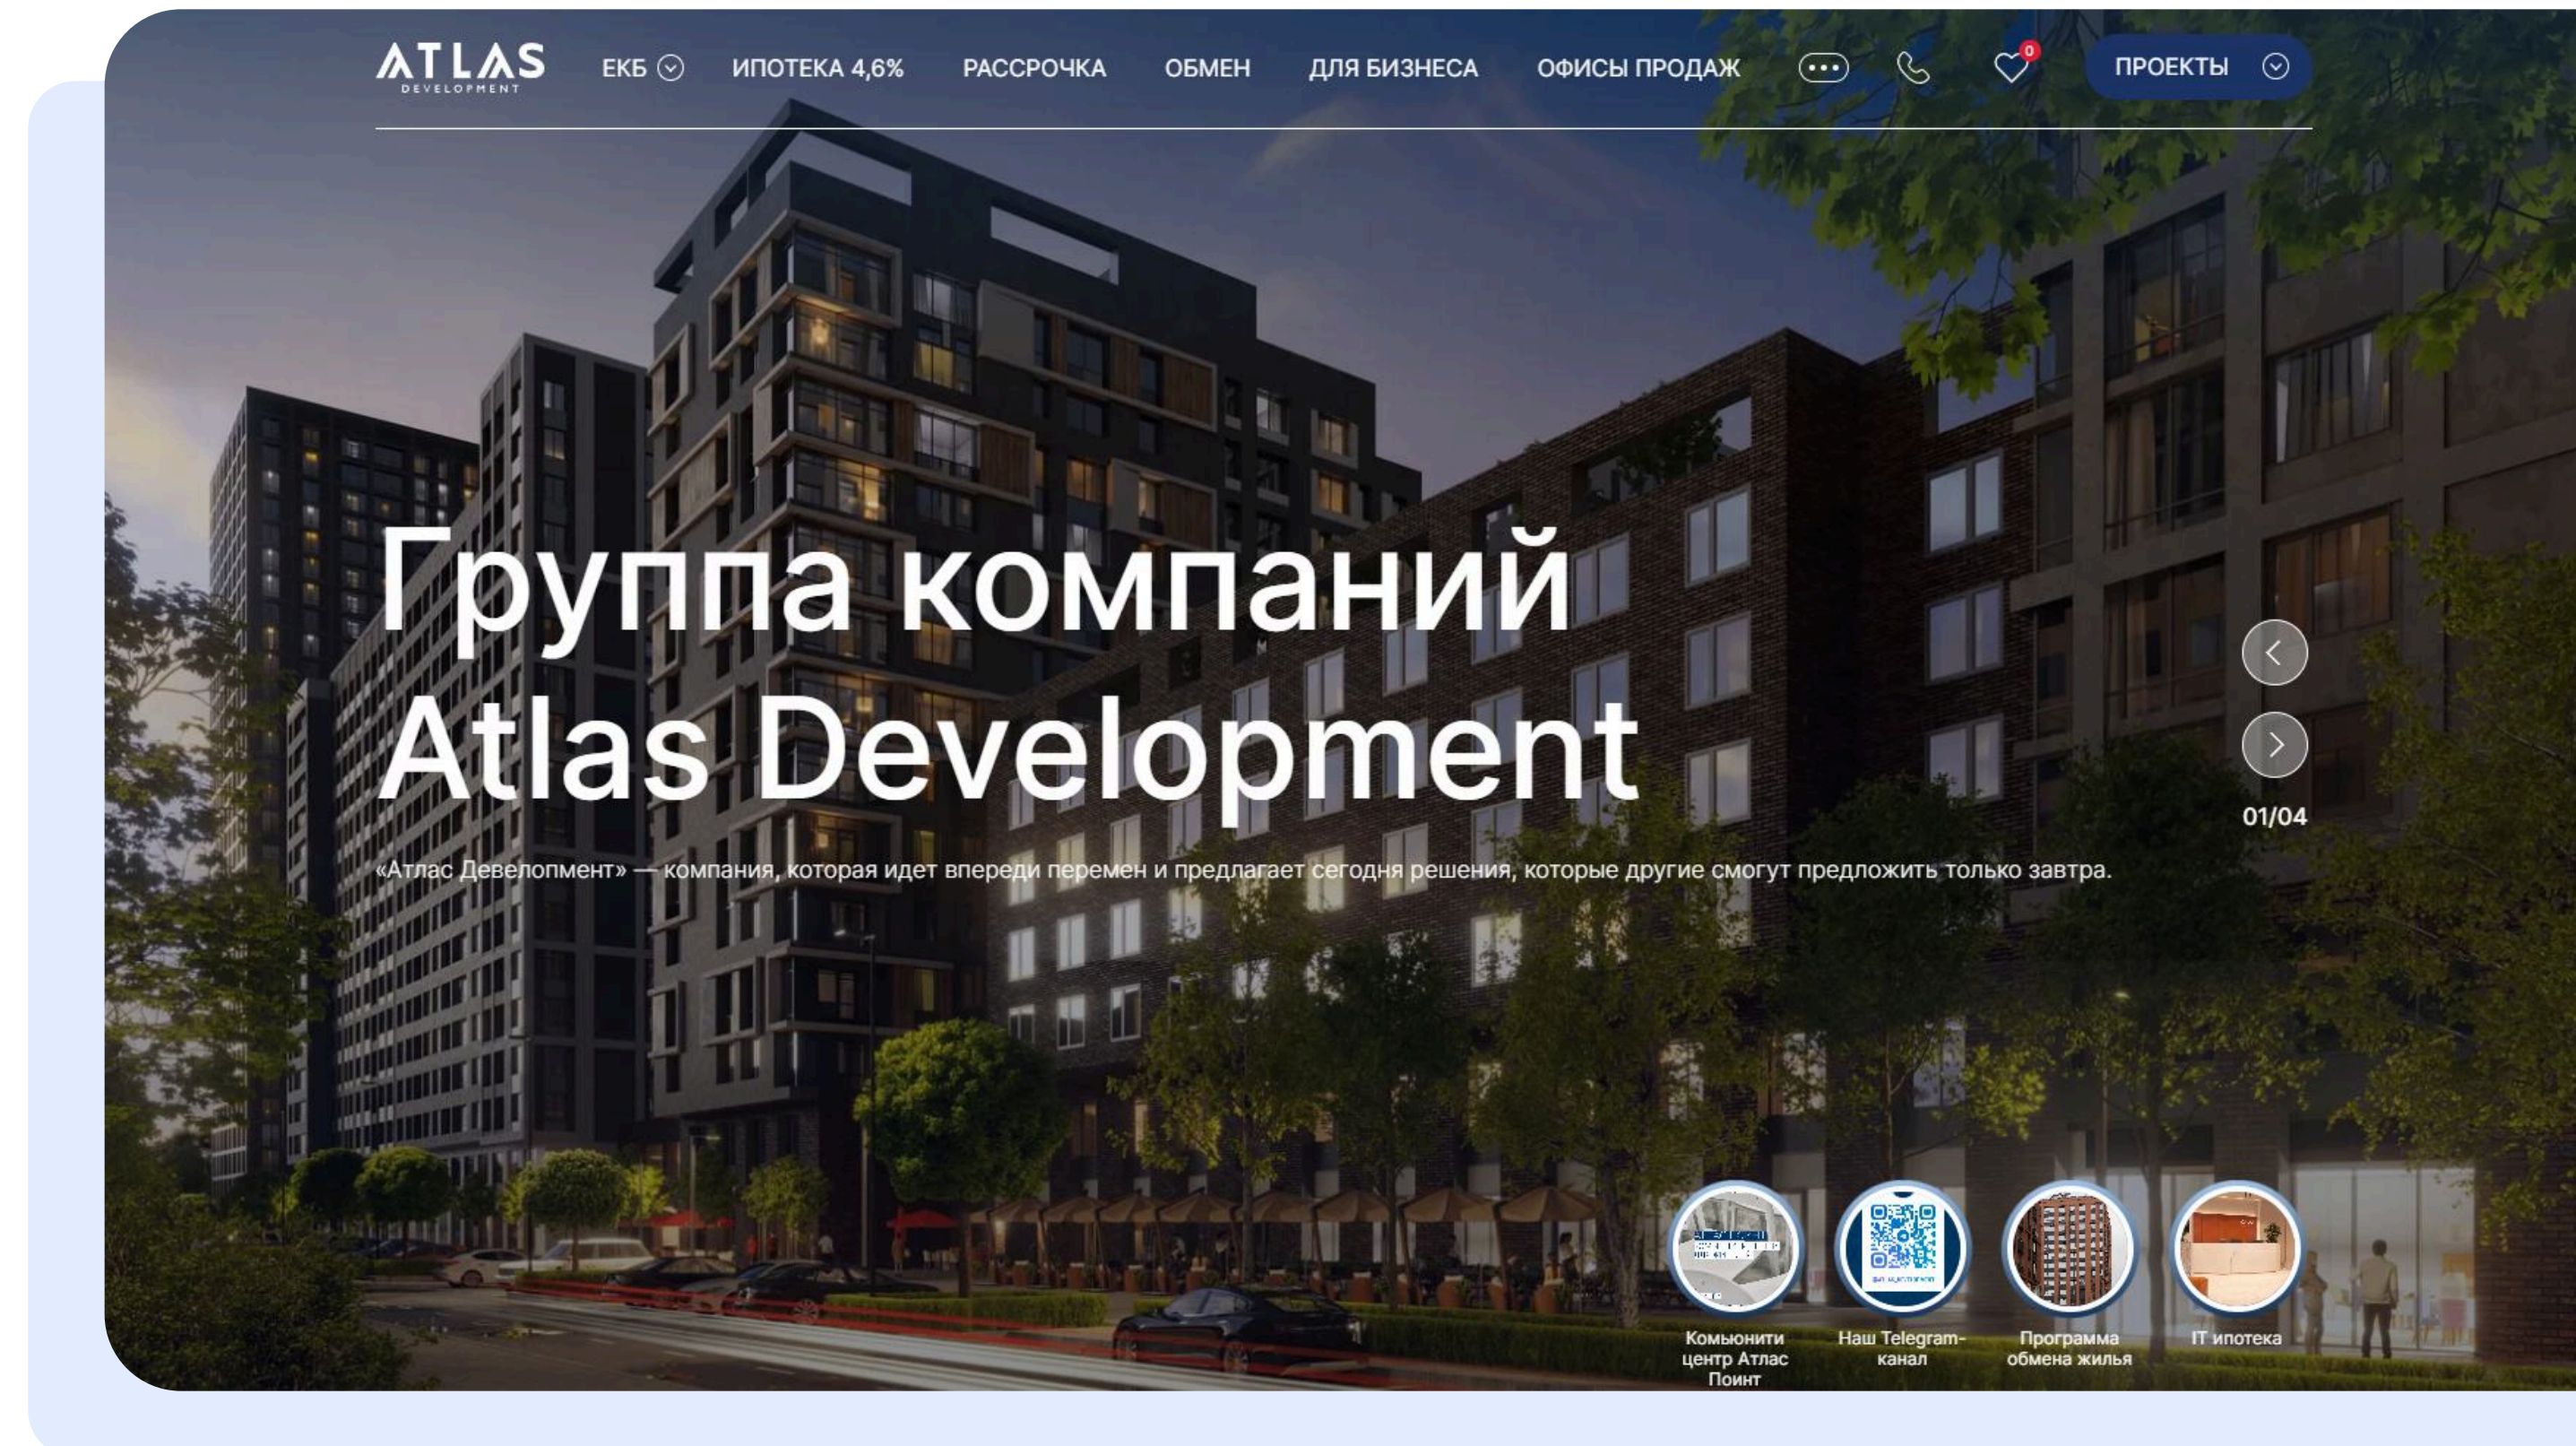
ATLAS DEVELOPMENT

ЕКБ ИПОТЕКА 4,6% РАССРОЧКА ОБМЕН ДЛЯ БИЗНЕСА ОФИСЫ ПРОДАЖ 0 ПРОЕКТЫ

Группа компаний Atlas Development

«Атлас Девелопмент» — компания, которая идет впереди перемен и предлагает сегодня решения, которые другие смогут предложить только завтра.

01/04

Комьюнити центр Атлас Поинт

Наш Telegram-канал

Программа обмена жилья

IT ипотека